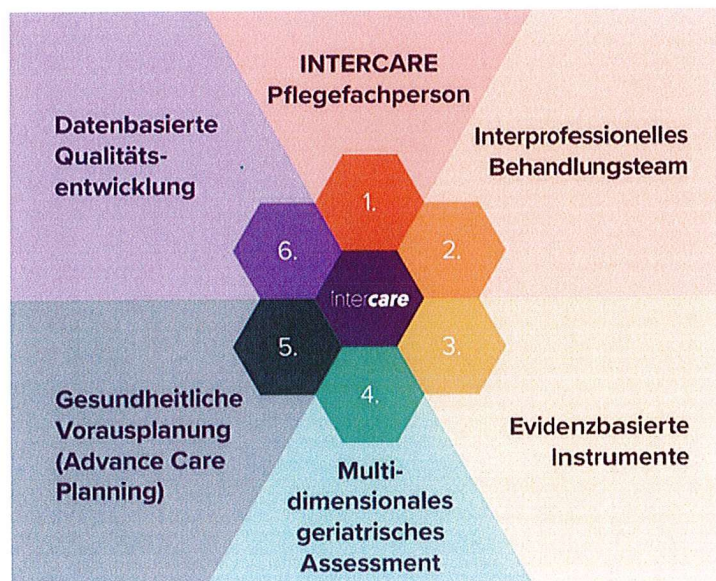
INTERCARE Pflegefachperson

Interprofessionelles Behandlungsteam

Evidenzbasierte Instrumente

Multidimensionales geriatrisches Assessment

Gesundheitliche Vorausplanung (Advance Care Planning)

Datenbasierte Qualitätsentwicklung

1.

2.

3.

4.

5.

6.

intercare